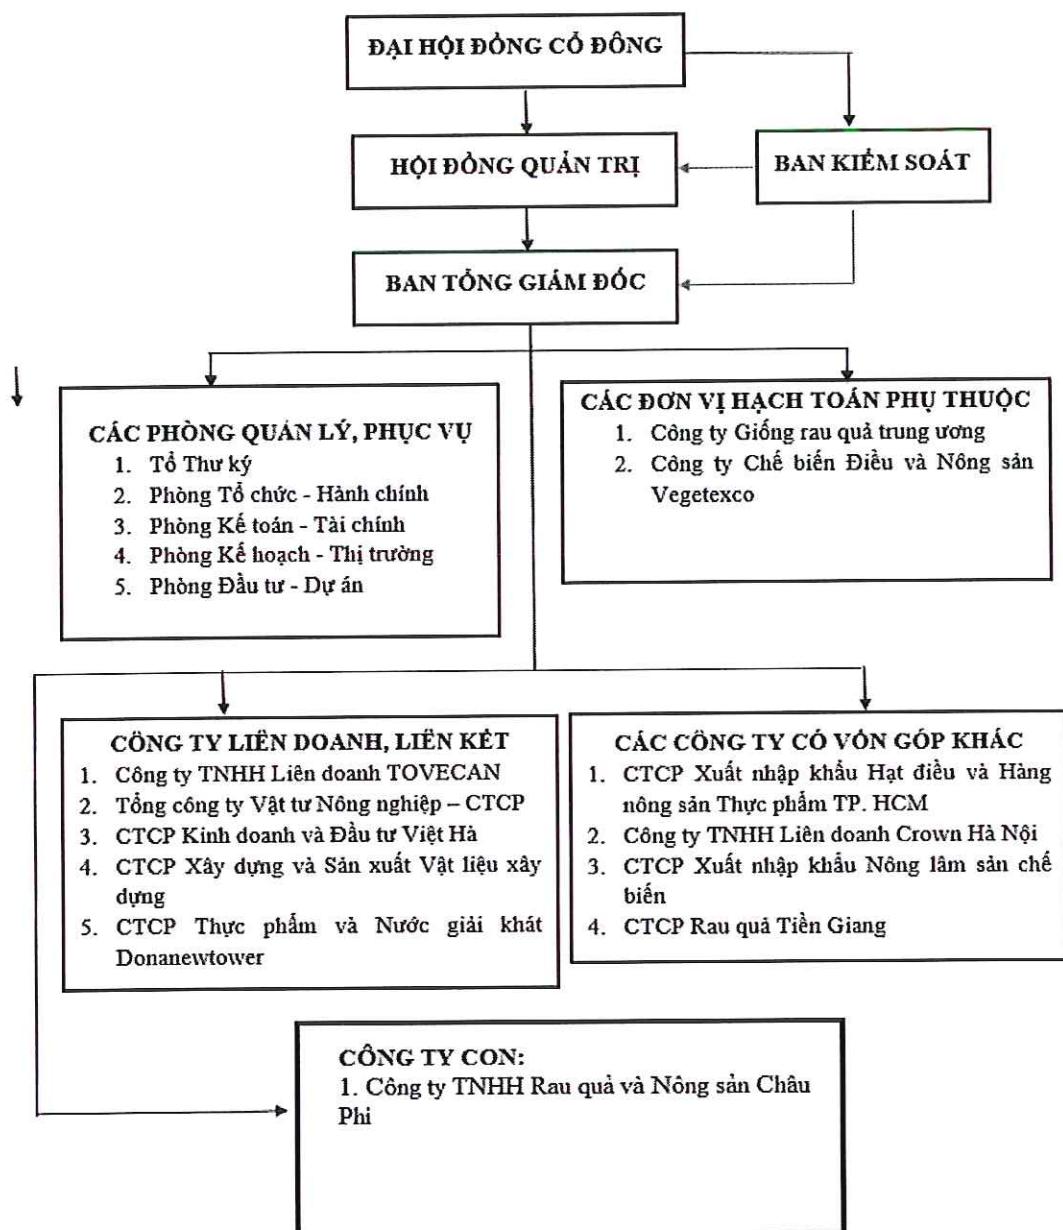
ĐẠI HỘI ĐỒNG CỔ ĐÔNG

HỘI ĐỒNG QUẢN TRỊ

BAN KIỂM SOÁT

BAN TỔNG GIÁM ĐỐC

CÁC PHÒNG QUẢN LÝ, PHỤC VỤ
1. Tổ Thư ký
2. Phòng Tổ chức - Hành chính
3. Phòng Kế toán - Tài chính
4. Phòng Kế hoạch - Thị trường
5. Phòng Đầu tư - Dự án

CÁC ĐƠN VỊ HẠCH TOÁN PHỤ THUỘC
1. Công ty Giống rau quả trung ương
2. Công ty Chế biến Điều và Nông sản Vegetexco

CÔNG TY LIÊN DOANH, LIÊN KẾT
1. Công ty TNHH Liên doanh TOVECAN
2. Tổng công ty Vật tư Nông nghiệp – CTCP
3. CTCP Kinh doanh và Đầu tư Việt Hà
4. CTCP Xây dựng và Sản xuất Vật liệu xây dựng
5. CTCP Thực phẩm và Nước giải khát Donanewtower

CÁC CÔNG TY CÓ VỐN GÓP KHÁC
1. CTCP Xuất nhập khẩu Hạt điều và Hàng nông sản Thực phẩm TP. HCM
2. Công ty TNHH Liên doanh Crown Hà Nội
3. CTCP Xuất nhập khẩu Nông lâm sản chế biến
4. CTCP Rau quả Tiền Giang

CÔNG TY CON:
1. Công ty TNHH Rau quả và Nông sản Châu Phi